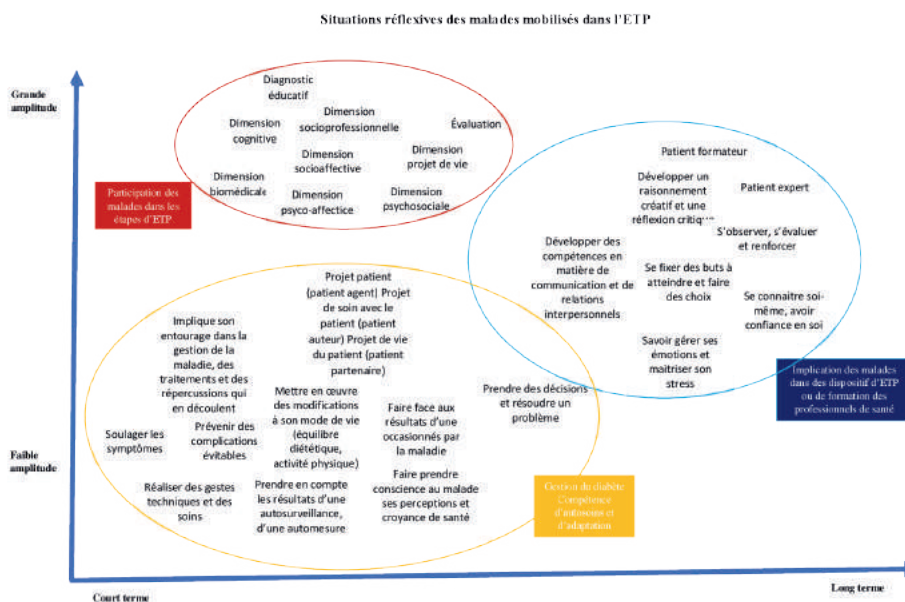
Situations réflexives des malades mobilisés dans l'ETP

Grande amplitude

Faible amplitude

Court terme

Long terme

Diagnostic éducatif

Dimension cognitive

Dimension socioprofessionnelle

Évaluation

Dimension socioaffective

Dimension projet de vie

Dimension biomédicale

Dimension psyco-affectice

Dimension psychosociale

Participation des malades dans les étapes d'ETP

Patient formateur

Développer un raisonnement créatif et une réflexion critique

Patient expert

S'observer, s'évaluer et renforcer

Développer des compétences en matière de communication et de relations interpersonnels

Se fixer des buts à atteindre et faire des choix

Se connaitre soi-même, avoir confiance en soi

Savoir gérer ses émotions et maitriser son stress

Implication des malades dans des dispositif d'ETP ou de formation des professionnels de santé

Projet patient (patient agent) Projet de soin avec le patient (patient auteur) Projet de vie du patient (patient partenaire)

Implique son entourage dans la gestion de la maladie, des traitements et des répercussions qui en découlent

Prendre des décisions et résoudre un problème

Mettre en œuvre des modifications à son mode de vie (équilibre diététique, activité physique)

Faire face aux résultats d'une occasionnés par la maladie

Soulager les symptômes

Prévenir des complications évitables

Réaliser des gestes techniques et des soins

Prendre en compte les résultats d'une autosurveillance, d'une automesure

Faire prendre conscience au malade ses perceptions et croyance de santé

Gestion du diabète Compétence d'autosoins et d'adaptation